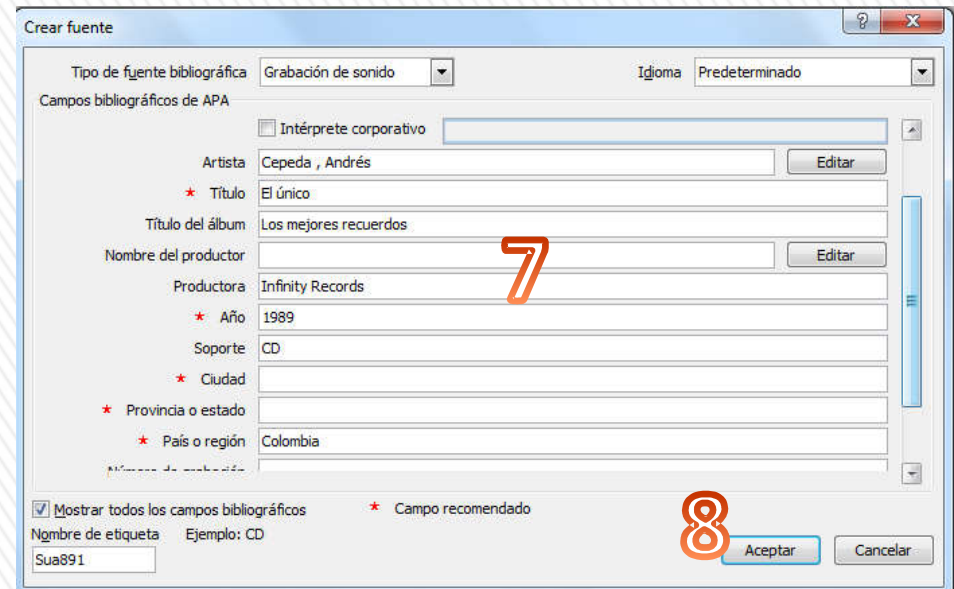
Crear fuente

?

Tipo de fuente bibliográfica Grabación de sonido

Idioma Predeterminado

Campos bibliográficos de APA

Intérprete corporativo

Artista Cepeda , Andrés

Editar

* Título El único

Título del álbum Los mejores recuerdos

Nombre del productor

Editar

7

Productora Infinity Records

* Año 1989

Soporte CD

* Ciudad

* Provincia o estado

* País o región Colombia

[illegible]

Mostrar todos los campos bibliográficos

* Campo recomendado

Nombre de etiqueta Ejemplo: CD

Sua891

8

Aceptar

Cancelar